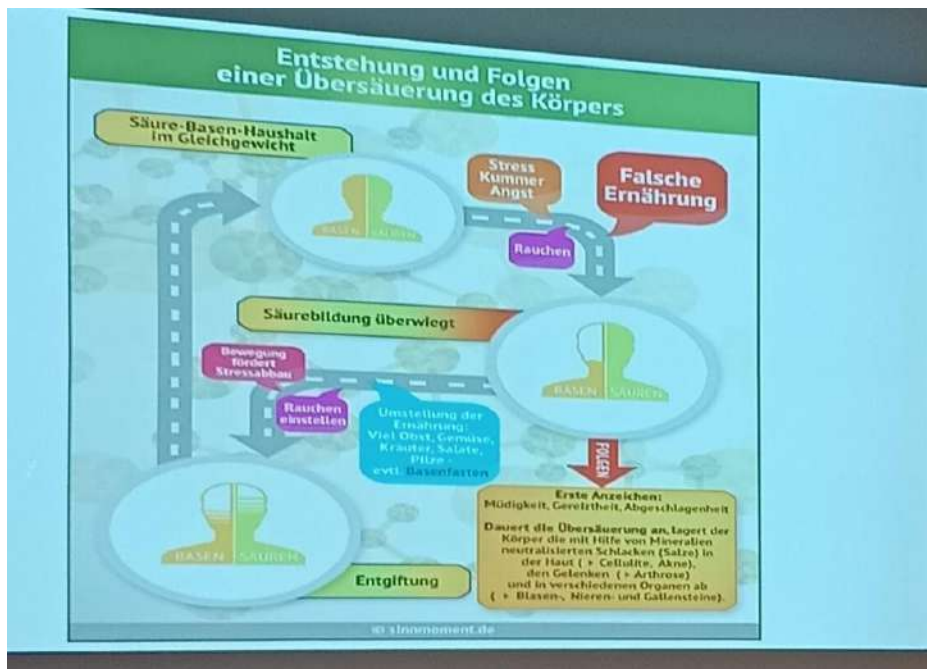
Entstehung und Folgen einer Übersäuerung des Körpers

Säure-Basen-Haushalt im Gleichgewicht

BASEN SÄUREN

Stress Kummer Angst

Falsche Ernährung

Rauchen

Säurebildung überwiegt

BASEN SÄUREN

Bewegung fördert Stressabbau

Rauchen einstellen

Umstellung der Ernährung: Viel Obst, Gemüse, Kräuter, Salate, Pilze evtl. Basenfasten

FOLGEN

BASEN SÄUREN

Entgiftung

Erste Anzeichen: Müdigkeit, Gereiztheit, Abgeschlagenheit

Dauert die Übersäuerung an, lagert der Körper die mit Hilfe von Mineralien neutralisierten Schlacken (Salze) in der Haut ( → Cellulite, Akne), den Gelenken ( → Arthrose) und in verschiedenen Organen ab ( → Blasen-, Nieren- und Gallensteine).

© sinnmoment.de